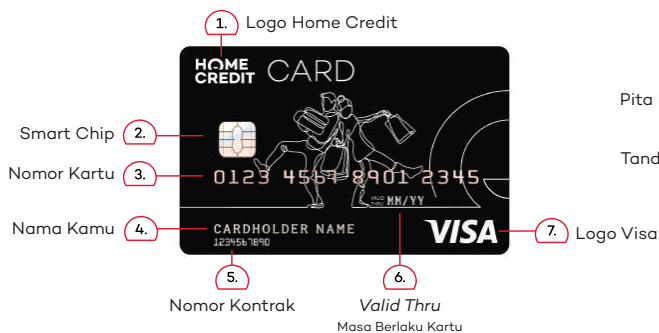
1. Logo Home Credit

HOME CREDIT CARD

2. Smart Chip

3. Nomor Kartu

0123 4567 8901 2345

4. Nama Kamu

CARDHOLDER NAME

1234567890

VALID THRU MM/YY

VISA

7. Logo Visa

5. Nomor Kontrak

6. Valid Thru

Masa Berlaku Kartu

Pita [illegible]

Tand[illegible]